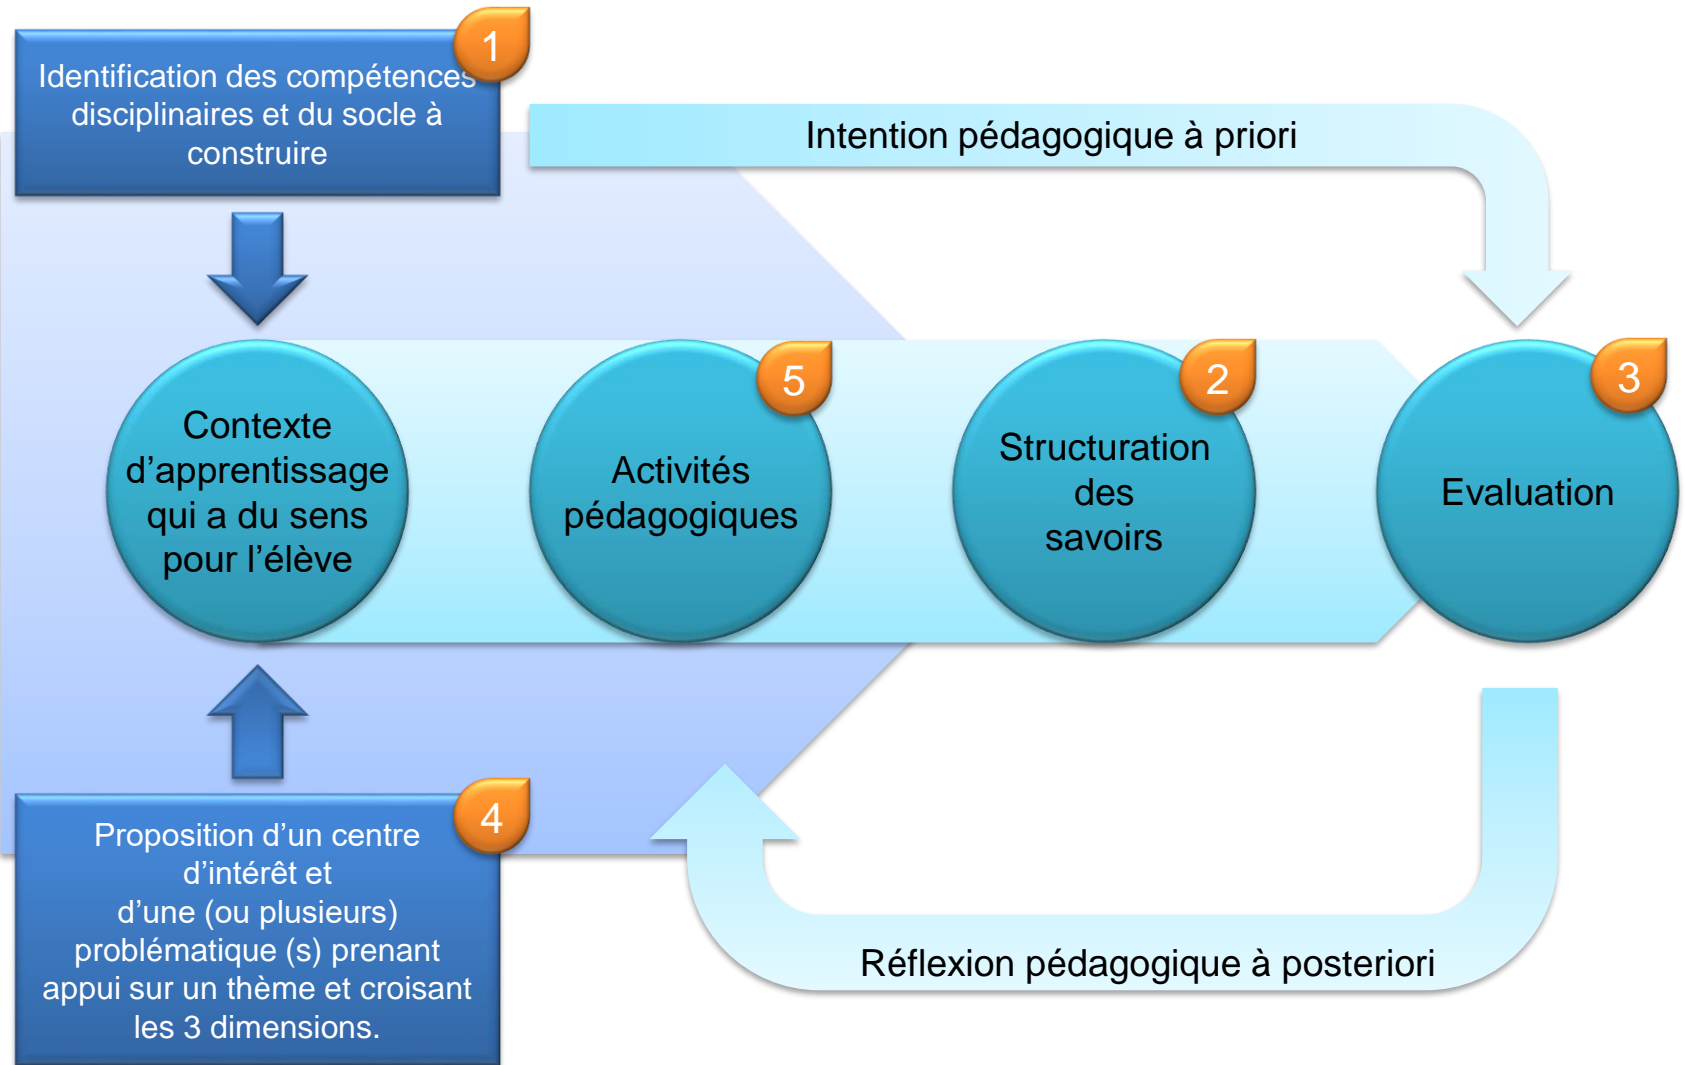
Identification des compétences disciplinaires et du socle à construire

1

Intention pédagogique à priori

Contexte d'apprentissage qui a du sens pour l'élève

5

Activités pédagogiques

2

Structuration des savoirs

3

Evaluation

4

Proposition d'un centre d'intérêt et d'une (ou plusieurs) problématique (s) prenant appui sur un thème et croisant les 3 dimensions.

Réflexion pédagogique à posteriori